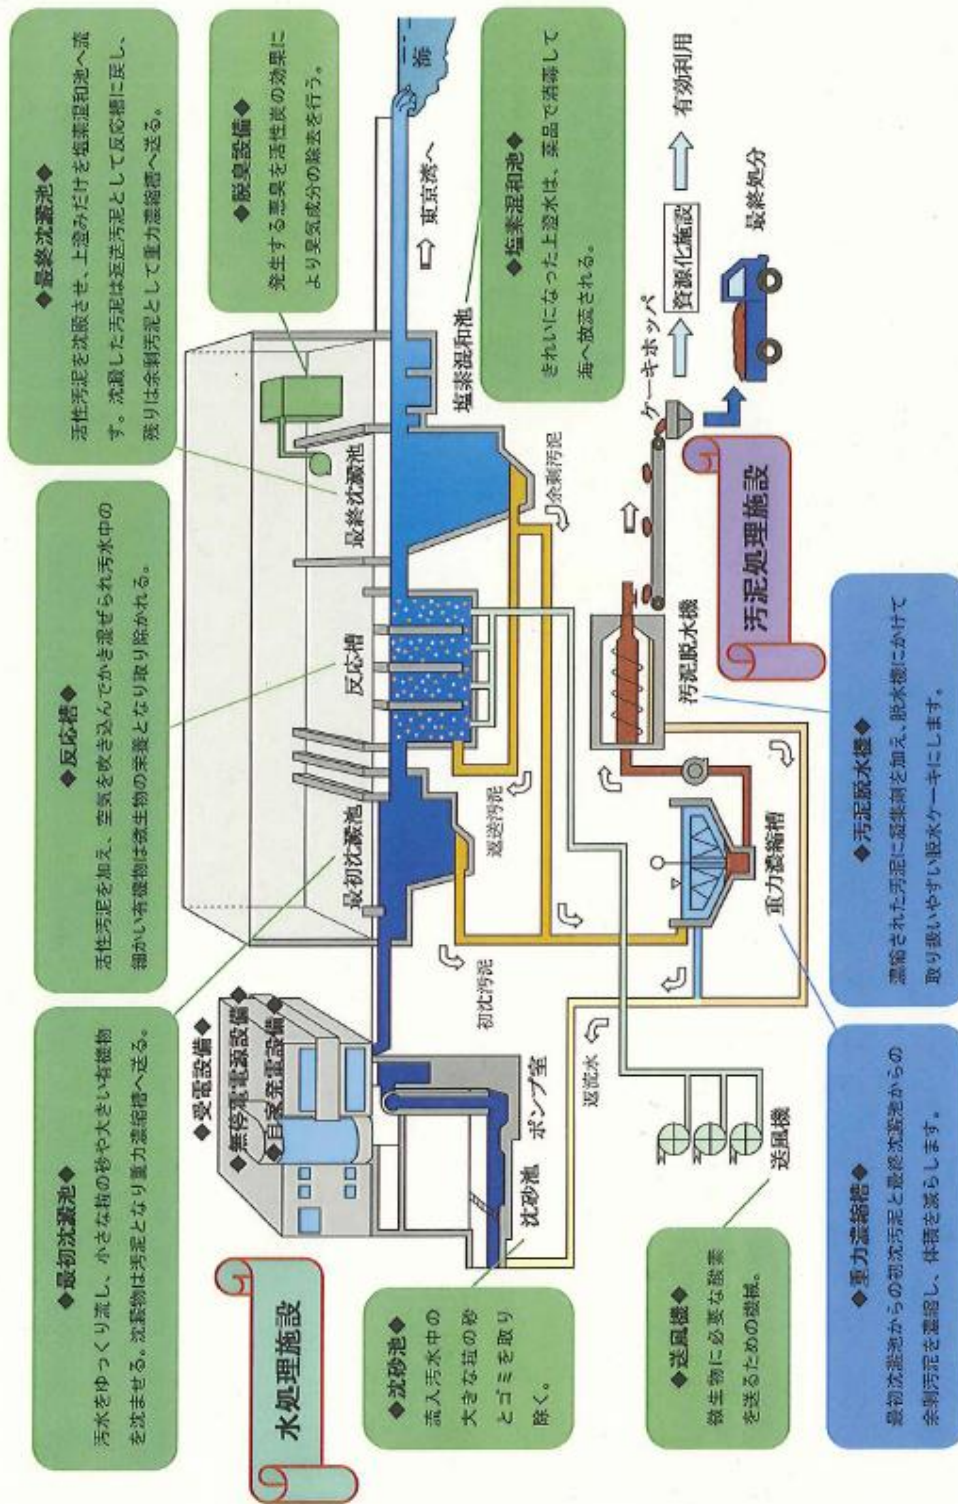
水処理施設

◆最初沈澱池◆
汚水をゆっくり流し、小さな粒の砂や大きい有機物を沈ませる。沈澱物は汚泥となり重力濃縮槽へ送る。

◆反応槽◆
活性汚泥を加え、空気を吹き込んでかき混ぜられ汚水中の細かい有機物は微生物の栄養となり取り除かれる。

◆最終沈澱池◆
活性汚泥を沈殿させ、上澄みだけを塩素混和池へ流す。沈殿した汚泥は返送汚泥として反応槽に戻し、残りは余剰汚泥として重力濃縮槽へ送る。

◆脱臭設備◆
発生する悪臭を活性炭の効果により臭気成分の除去を行う。

◆塩素混和池◆
きれいになった上澄水は、薬品で消毒して海へ放流される。

海

東京湾へ

塩素混和池

最終沈澱池

反応槽

最初沈澱池

◆受電設備◆
◆無停電電源設備◆
◆自家発電設備◆

ポンプ室

沈砂池

返送汚泥

余剰汚泥

初沈汚泥

返流水

送風機

重力濃縮槽

汚泥脱水機

ケーキホッパ

資源化施設

有効利用

最終処分

汚泥処理施設

◆沈砂池◆
流入汚水中の砂大きな粒の砂とゴミを取り除く。

◆送風機◆
微生物に必要な酸素を送るための機械。

◆重力濃縮槽◆
最初沈澱池からの初沈汚泥と最終沈澱池からの余剰汚泥を濃縮し、体積を減らします。

◆汚泥脱水機◆
濃縮された汚泥に凝集剤を加え、脱水機にかけて取り扱いやすい脱水ケーキにします。